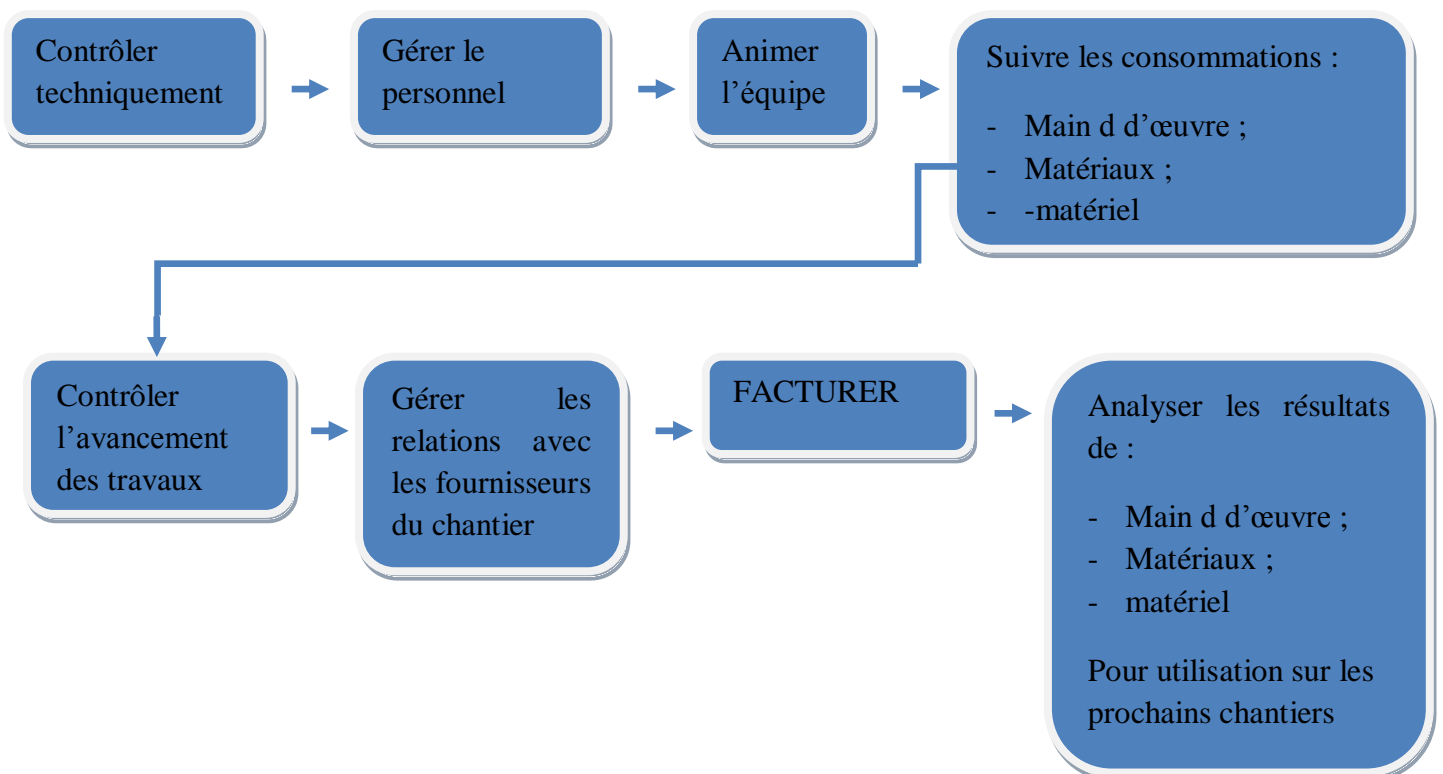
Contrôler techniquement

Gérer le personnel

Animer l'équipe

Suivre les consommations :

- Main d d'œuvre ;
- Matériaux ;
- -matériel

Contrôler l'avancement des travaux

Gérer les relations avec les fournisseurs du chantier

FACTURER

Analyser les résultats de :

- Main d d'œuvre ;
- Matériaux ;
- matériel

Pour utilisation sur les prochains chantiers